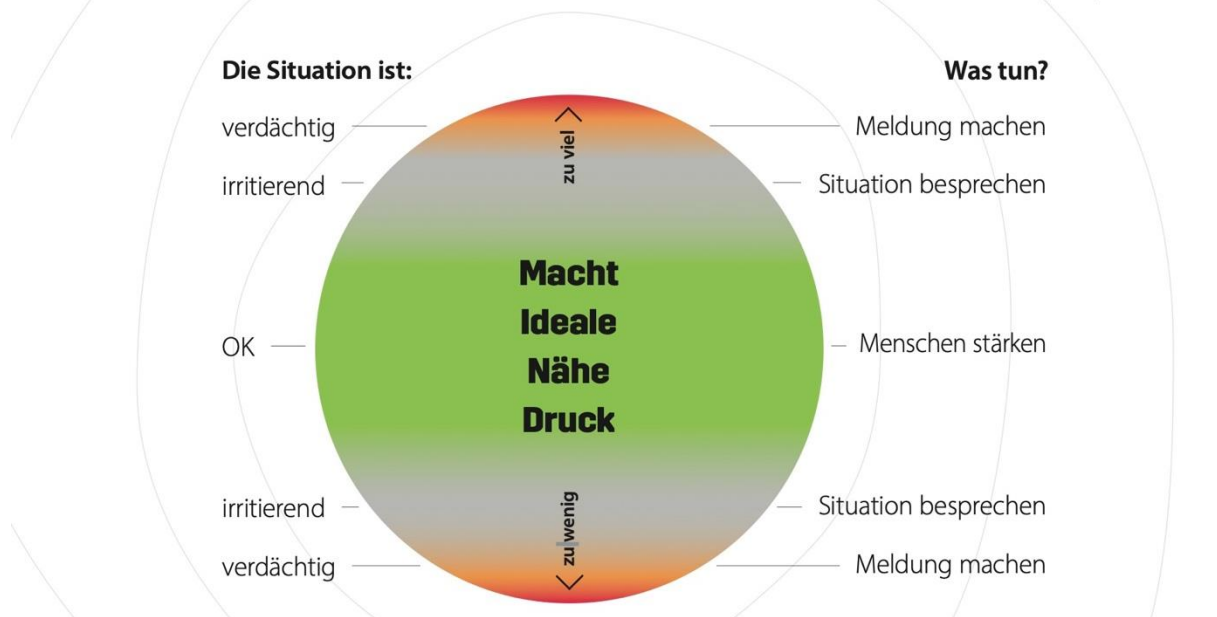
Die Situation ist:

Was tun?

verdächtig

Meldung machen

zu viel

irritierend

Situation besprechen

Macht
Ideale
Nähe
Druck

OK

Menschen stärken

irritierend

Situation besprechen

zu wenig

verdächtig

Meldung machen